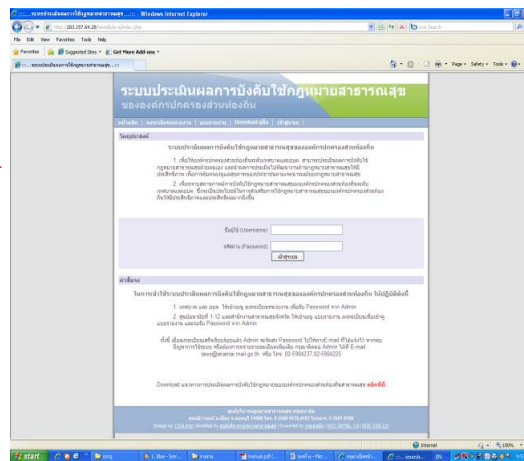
ระบบประเมินผลการบังคับใช้กฎหมายสาธารณสุข - Windows Internet Explorer

http://203.157.64.28/

File Edit View Favorites Tools Help

Favorites Suggested Sites Get More Add-ons

ระบบประเมินผลการบังคับใช้กฎหมายสาธารณสุข

Page Safety Tools

ระบบประเมินผลการบังคับใช้กฎหมายสาธารณสุข
ขององค์กรปกครองส่วนท้องถิ่น

หน้าแรก | แบบประเมินผล | ผลการประเมิน | Download คู่มือ | ติดต่อเรา

วัตถุประสงค์

ระบบประเมินผลการบังคับใช้กฎหมายสาธารณสุขขององค์กรปกครองส่วนท้องถิ่น

1. เพื่อให้องค์กรปกครองส่วนท้องถิ่นทราบผลการประเมิน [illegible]

2. เพื่อทราบสถานการณ์การบังคับใช้กฎหมายสาธารณสุข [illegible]

ชื่อผู้ใช้ (Username)

รหัสผ่าน (Password)

เข้าสู่ระบบ

คำชี้แจง

ในการเข้าใช้งานระบบประเมินผลการบังคับใช้กฎหมายสาธารณสุขขององค์กรปกครองส่วนท้องถิ่น ให้ปฏิบัติดังนี้

1. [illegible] Password จาก Admin

2. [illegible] Password จาก Admin

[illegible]
laws@anamai.moph.go.th หรือ โทร. 02-5904237,02-5904225

Download แบบการประเมินผลการบังคับใช้กฎหมายขององค์กรปกครองส่วนท้องถิ่นสาธารณสุข คลิกที่นี่

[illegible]

Internet 100%

start

EN